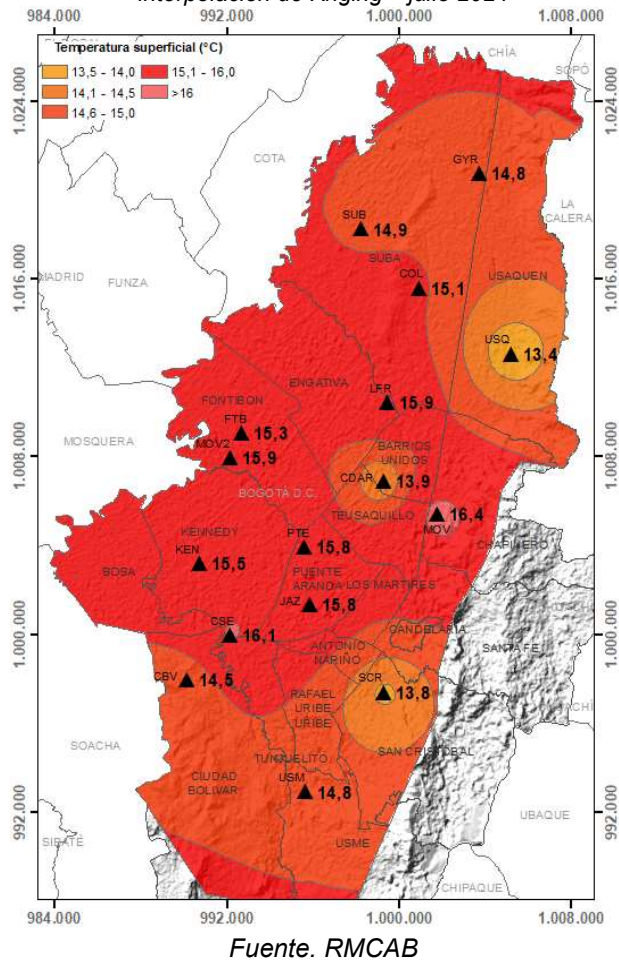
Interpolación de Kriging – julio 2021

984.000 992.000 1.000.000 1.008.000

Temperatura superficial (°C)
13,5 - 14,0
14,1 - 14,5
14,6 - 15,0
15,1 - 16,0
>16

CHÍA
SOPÓ
COTA
LA CALERA
MADRID
FUNZA
SUBA
USAQUEN
ENGATIVA
FONTIBON
MOSQUERA
BARRIOS UNIDOS
BOGOTÁ D.C.
TEUSAQUILLO
CHAPINERO
KENNEDY
BOSA
PUENTE ARANDA
LOS MARTIRES
CANDELARIA
SANTAFE
ANTONIO NARIÑO
RAFAEL URIBE URIBE
SOACHA
TUNJUELITO
SAN CRISTOBAL
CIUDAD BOLIVAR
UBAQUE
USME
SIBATE
CHIPAQUE

GYR 14,8
SUB 14,9
COL 15,1
USQ 13,4
LFR 15,9
FTB 15,3
MOV2 15,9
CDAR 13,9
MOV 16,4
PTE 15,8
KEN 15,5
JAZ 15,8
CSE 16,1
CBV 14,5
SCR 13,8
USM 14,8

1.024.000
1.016.000
1.008.000
1.000.000
992.000

984.000 992.000 1.000.000 1.008.000

Fuente. RMCAB